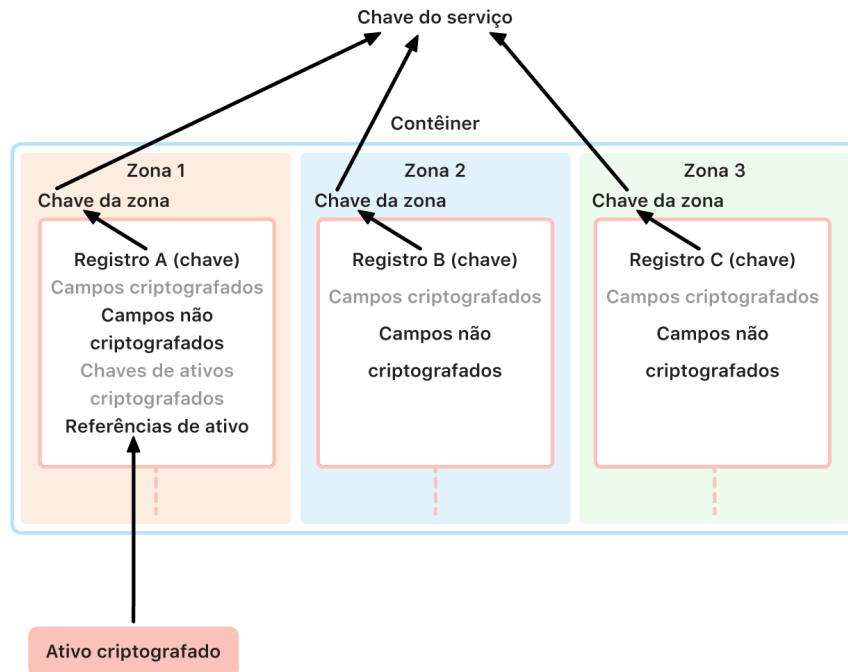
Chave do serviço

Contêiner

Zona 1

Chave da zona

Registro A (chave)
Campos criptografados
Campos não criptografados
Chaves de ativos criptografados
Referências de ativo

Zona 2

Chave da zona

Registro B (chave)
Campos criptografados
Campos não criptografados

Zona 3

Chave da zona

Registro C (chave)
Campos criptografados
Campos não criptografados

Ativo criptografado